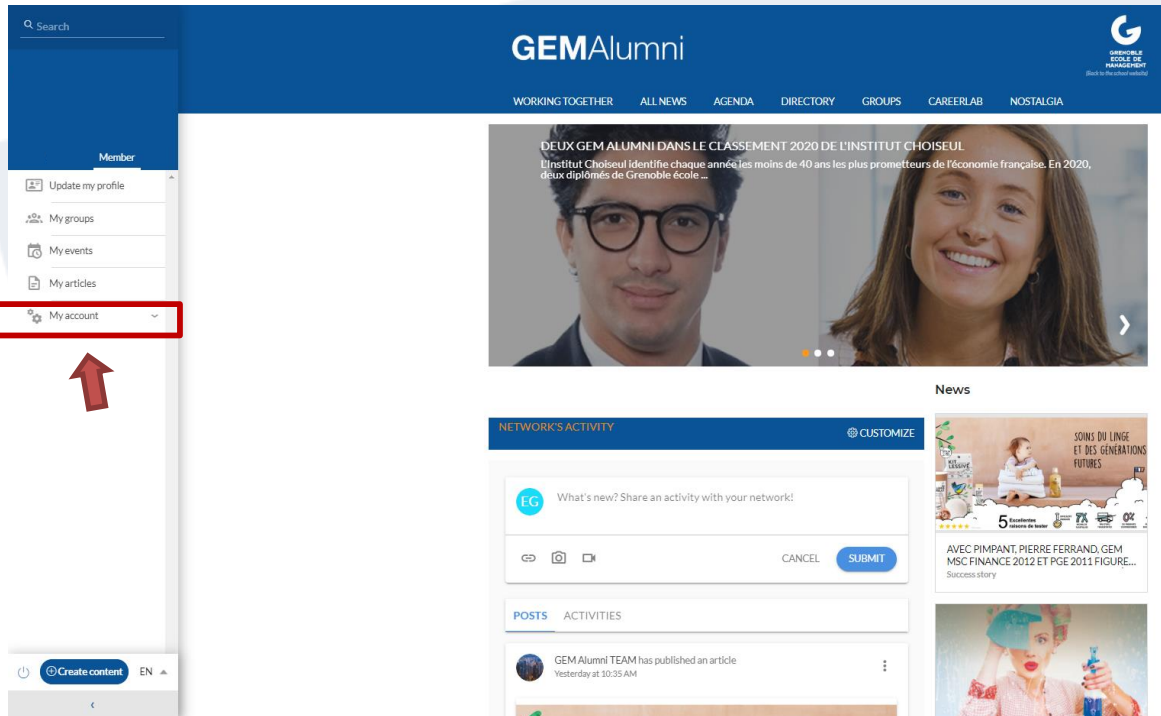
Search

Member

Update my profile

My groups

My events

My articles

My account

Create content EN

GEMAlumni

GRENOBLE ECOLE DE MANAGEMENT
(Back to the school website)

WORKING TOGETHER ALL NEWS AGENDA DIRECTORY GROUPS CAREERLAB NOSTALGIA

DEUX GEM ALUMNI DANS LE CLASSEMENT 2020 DE L'INSTITUT CHOISEUL

L'Institut Choiseul identifie chaque année les moins de 40 ans les plus prometteurs de l'économie française. En 2020, deux diplômés de Grenoble école ...

News

NETWORK'S ACTIVITY

CUSTOMIZE

EG

What's new? Share an activity with your network!

CANCEL SUBMIT

POSTS ACTIVITIES

GEM Alumni TEAM has published an article
Yesterday at 10:35 AM

SOINS DU LINGE ET DES GÉNÉRATIONS FUTURES

5 Excellentes raisons de tester

AVEC PIMPANT, PIERRE FERRAND, GEM MSC FINANCE 2012 ET PGE 2011 FIGURE...
Success story